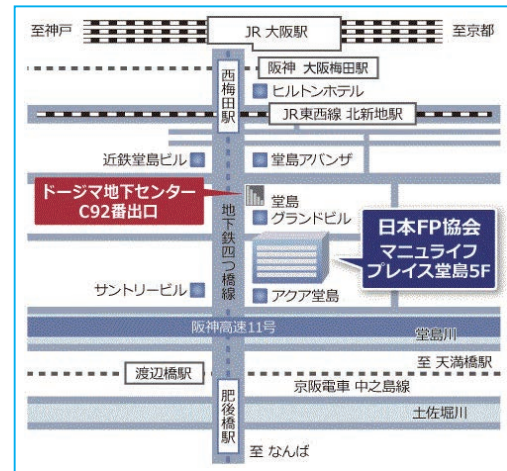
至神戸
JR 大阪駅
至京都
阪神 大阪梅田駅
ヒルトンホテル
西梅田駅
JR東西線 北新地駅
近鉄堂島ビル
堂島アバンザ
ドージマ地下センター C92番出口
堂島グランドビル
地下鉄四つ橋線
日本FP協会 マニュライフプレイス堂島5F
サントリービル
アクア堂島
阪神高速11号
堂島川
至 天満橋駅
渡辺橋駅
京阪電車 中之島線
土佐堀川
肥後橋駅
至 なんば